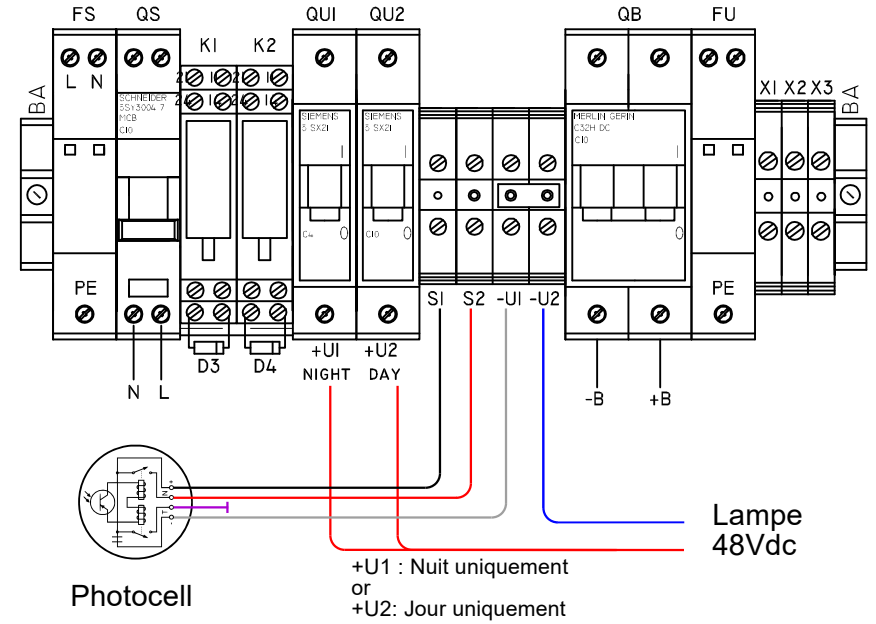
FS QS K1 K2 QU1 QU2 QB FU

L N

BA

SCHNEIDER 5SY3004 7 MCB C10

21 11 21 11
24 14 24 14

SIEMENS 5 SX21

C4

SIEMENS 5 SX21

C10

MERLIN GERIN C32H DC C10

X1 X2 X3

BA

PE

PE

D3 D4

N L

+U1 +U2
NIGHT DAY

S1 S2 -U1 -U2

-B +B

Lampe
48Vdc

Photocell

+U1 : Nuit uniquement
or
+U2: Jour uniquement